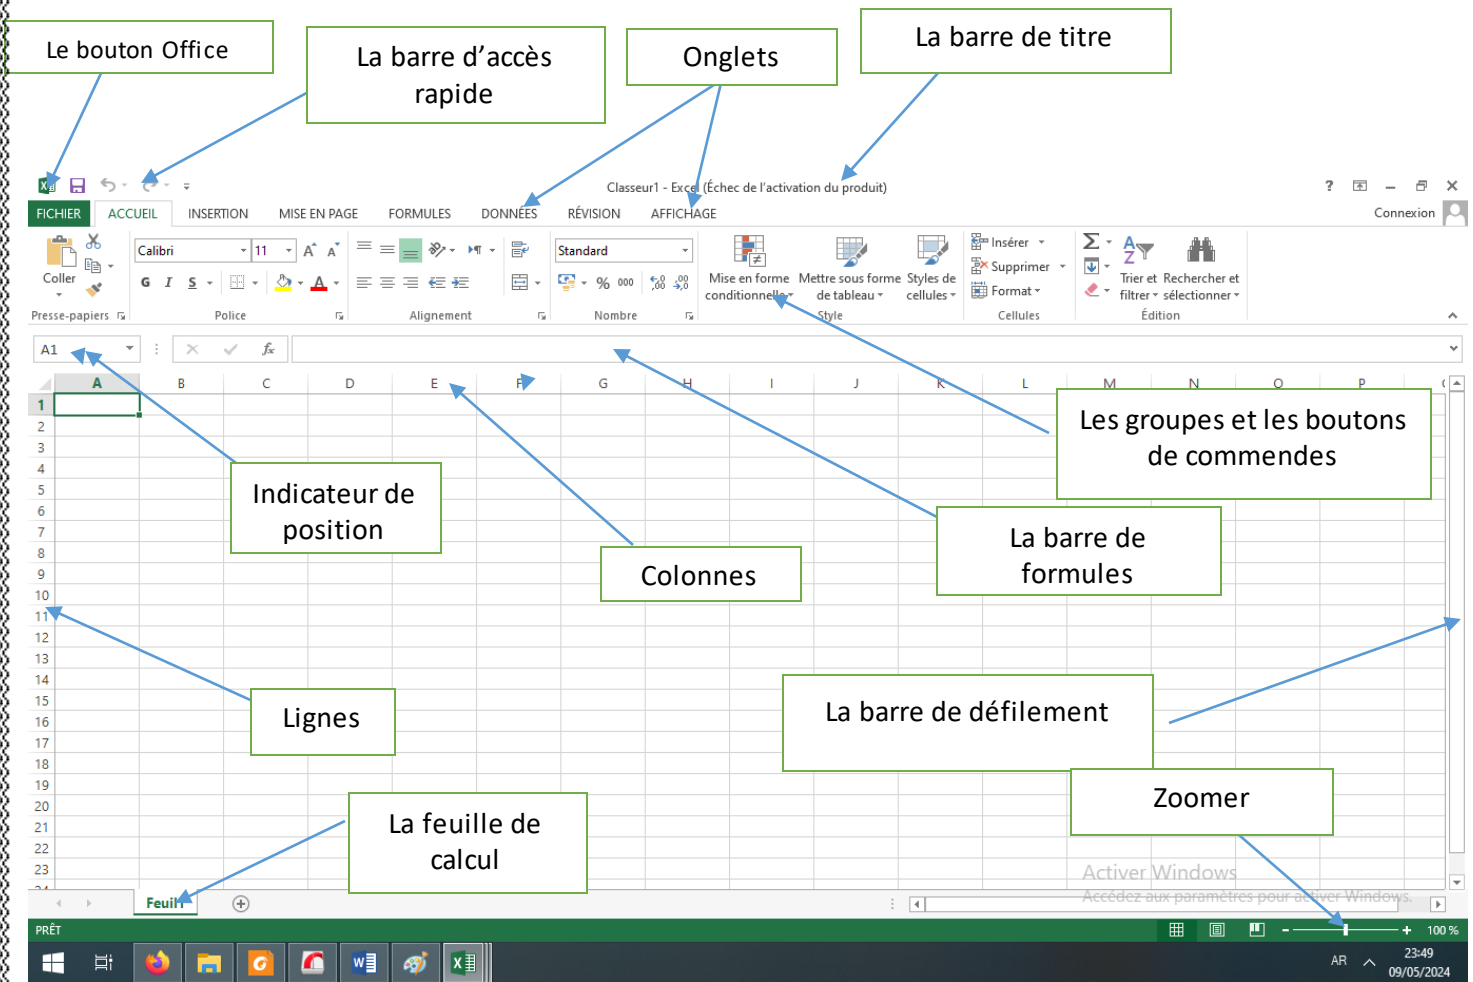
Le bouton Office

La barre d'accès rapide

Onglets

La barre de titre

Classeur1 - Excel (Échec de l'activation du produit)

? — Connexion

FICHIER ACCUEIL INSERTION MISE EN PAGE FORMULES DONNÉES RÉVISION AFFICHAGE

Coller
Presse-papiers

Calibri 11
G I S
Police

Alignement

Standard
% 000
Nombre

Mise en forme conditionnelle
Mettre sous forme de tableau
Styles de cellules
Style

Insérer
Supprimer
Format
Cellules

Trier et filtrer
Rechercher et sélectionner
Édition

A1

$f_x$

A B C D E F G H I J K L M N O P

1 2 3 4 5 6 7 8 9 10 11 12 13 14 15 16 17 18 19 20 21 22 23 24

Les groupes et les boutons de commendes

Indicateur de position

Colonnes

La barre de formules

Lignes

La barre de défilement

Zoomer

La feuille de calcul

Feuil1

Activer Windows
Accédez aux paramètres pour activer Windows.

PRÊT

100 %

AR

23:49
09/05/2024